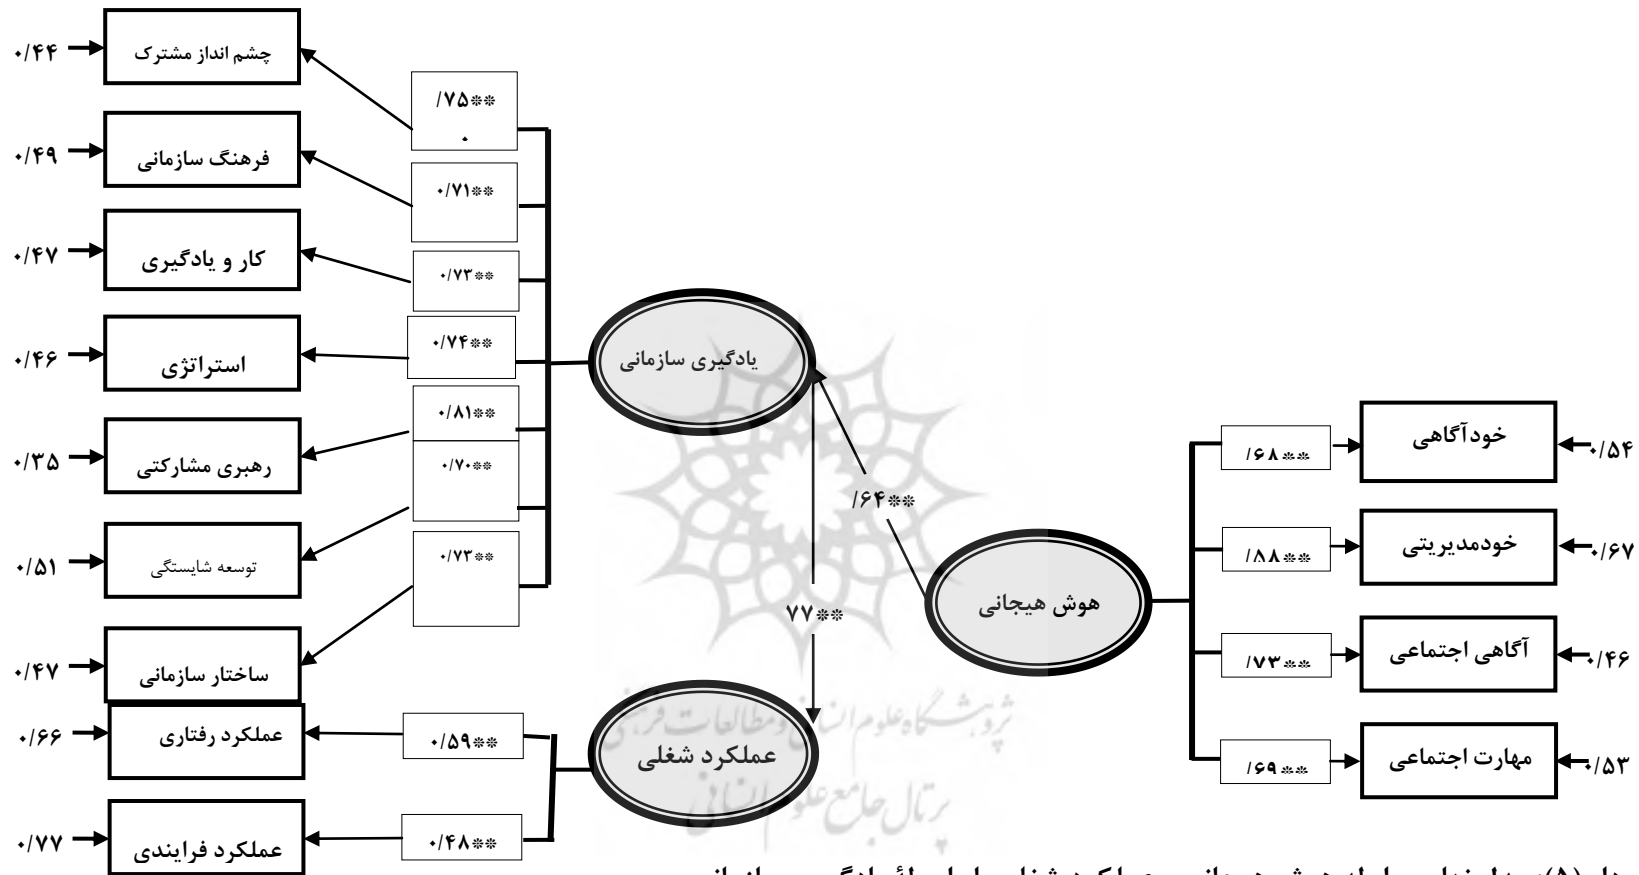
۰/۴۴
چشم انداز مشترک
/۷۵**
۰
۰/۴۹
فرهنگ سازمانی
۰/۷۱**
۰/۴۷
کار و یادگیری
۰/۷۳**
۰/۴۶
استراتژی
۰/۷۴**
یادگیری سازمانی
۰/۳۵
رهبری مشارکتی
۰/۸۱**
۰/۷۰**
۰/۵۱
توسعه شایستگی
۰/۷۳**
۰/۴۷
ساختار سازمانی
/۶۴**
۷۷**
خودآگاهی
/۶۸**
۰/۵۴
خودمدیریتی
/۸۸**
۰/۶۷
هوش هیجانی
آگاهی اجتماعی
/۷۳**
۰/۴۶
مهارت اجتماعی
/۶۹**
۰/۵۳
۰/۶۶
عملکرد رفتاری
۰/۵۹**
عملکرد شغلی
۰/۷۷
عملکرد فرایندی
۰/۴۸**
پژوهشگاه علوم انسانی و مطالعات فرهنگی
پرتال جامع علوم انسانی